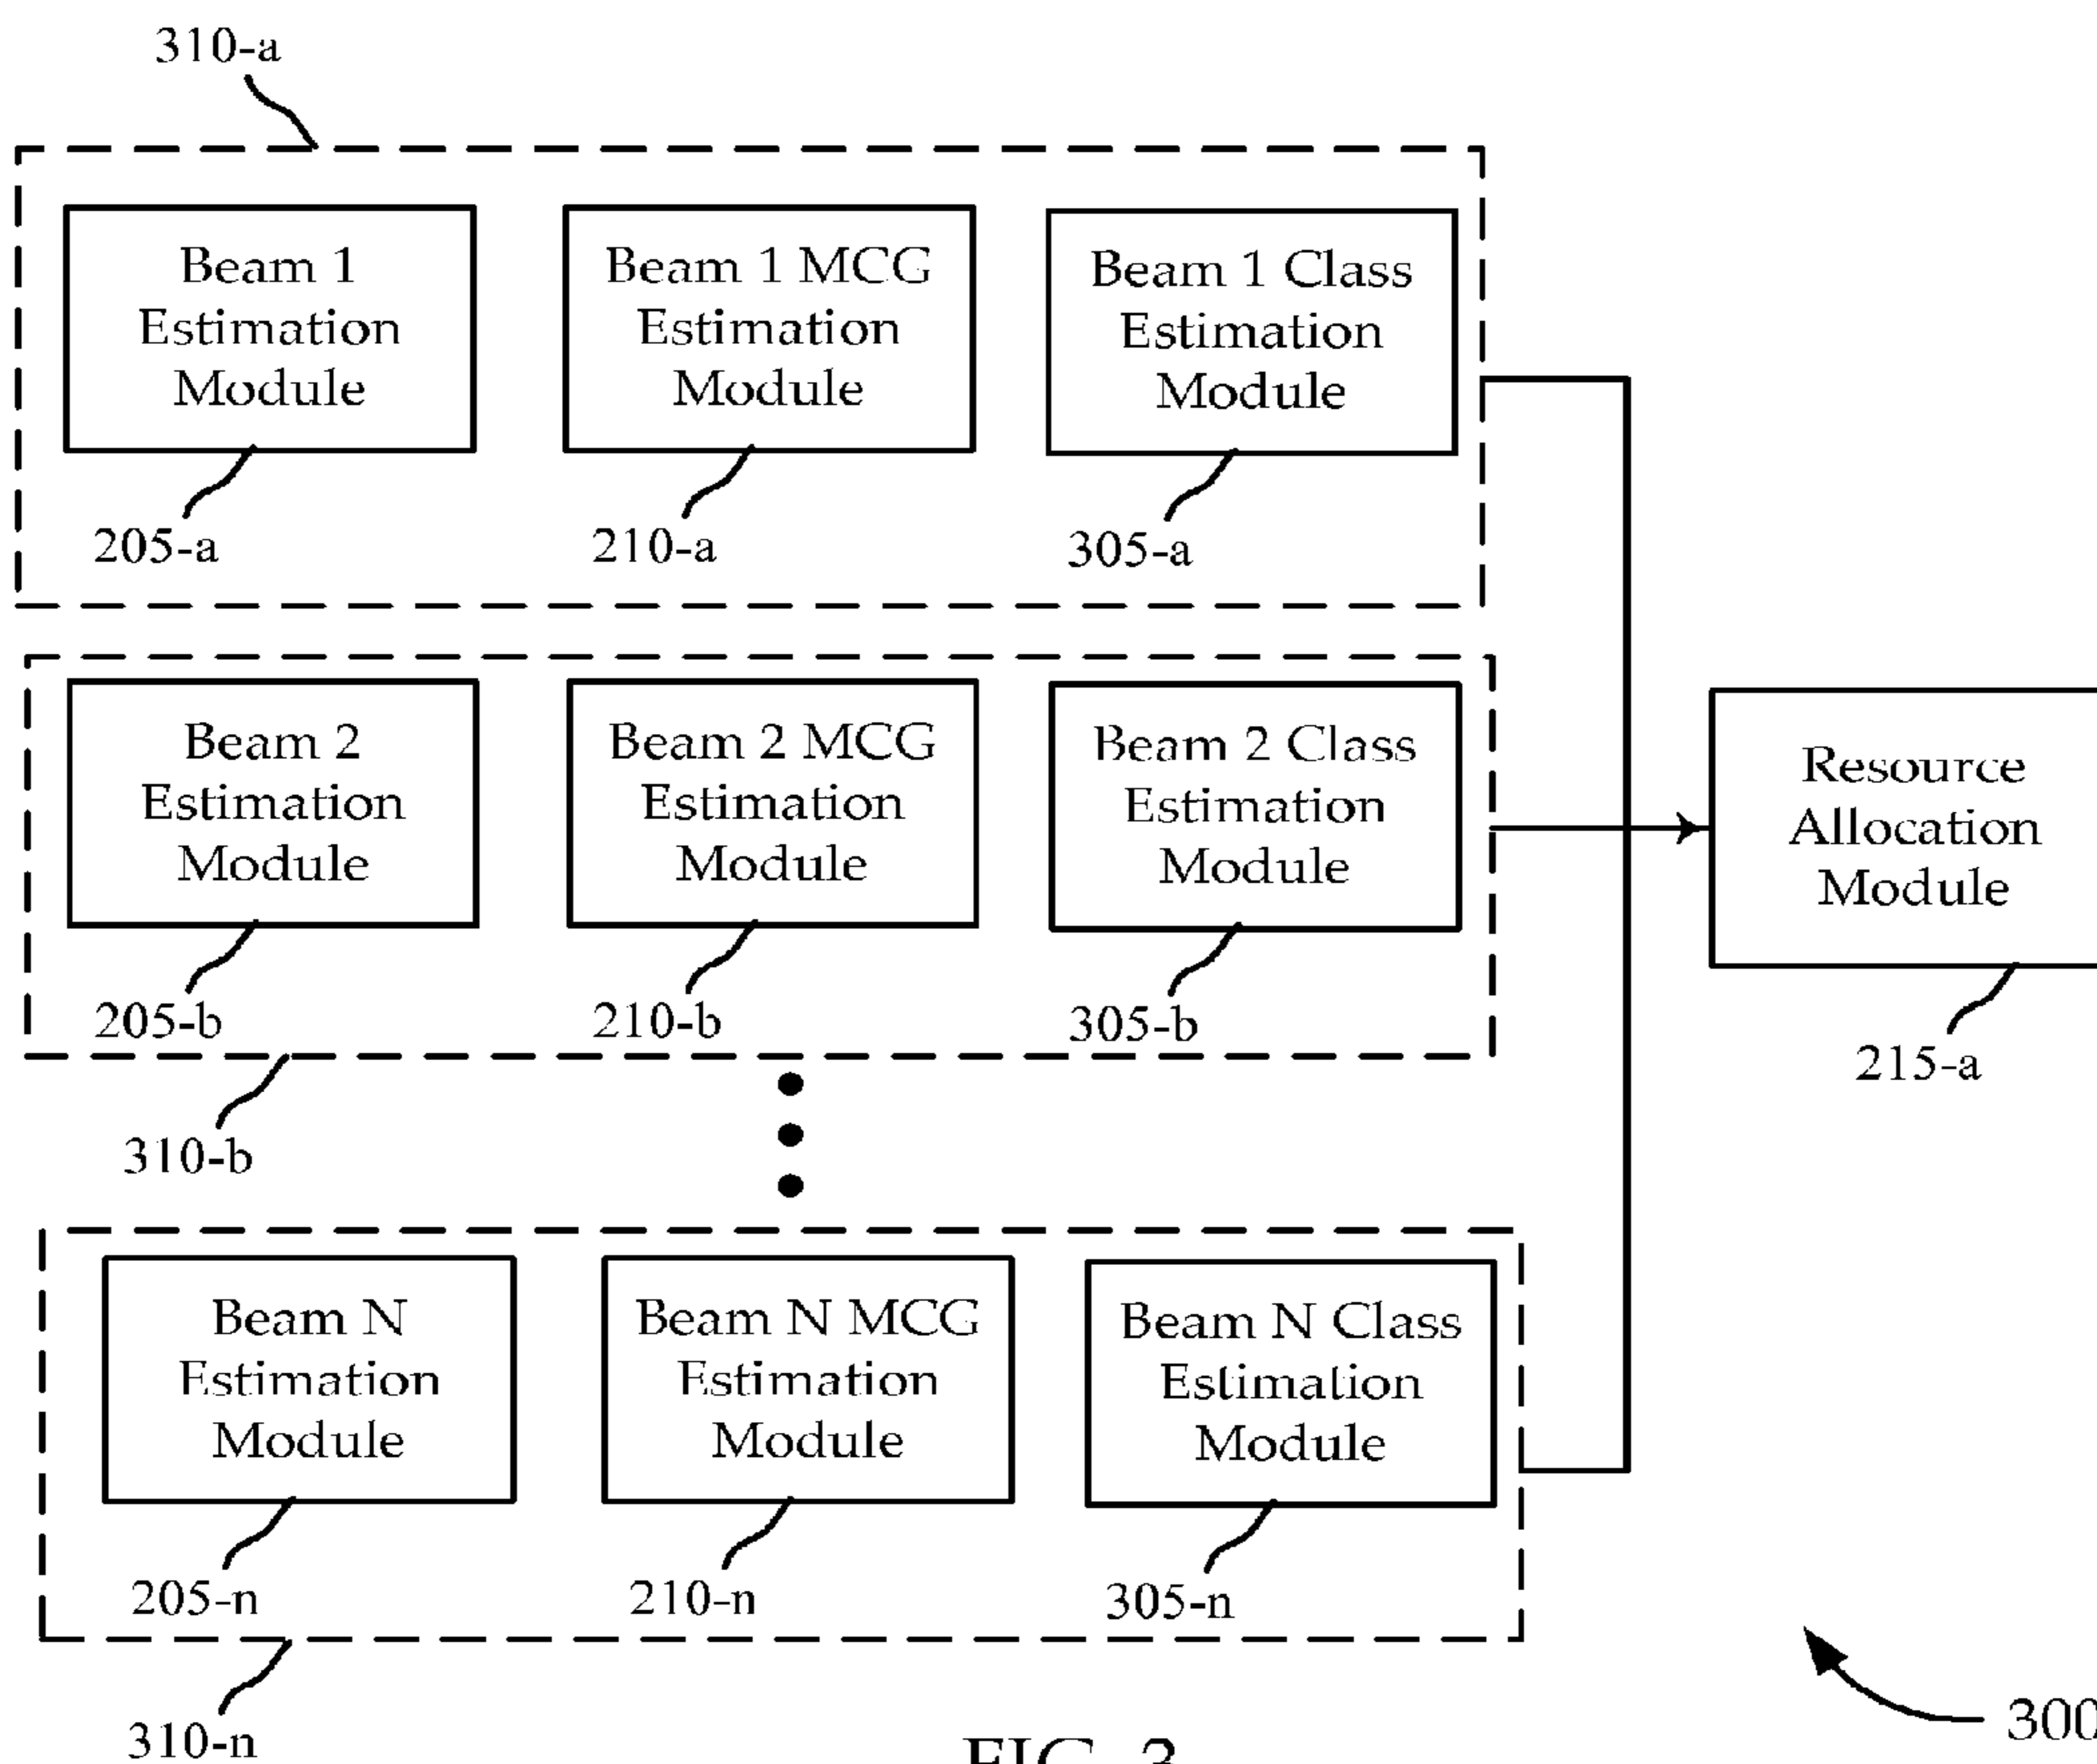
310-a

Beam 1 Estimation Module

Beam 1 MCG Estimation Module

Beam 1 Class Estimation Module

205-a

210-a

305-a

Beam 2 Estimation Module

Beam 2 MCG Estimation Module

Beam 2 Class Estimation Module

Resource Allocation Module

205-b

210-b

305-b

215-a

310-b

Beam N Estimation Module

Beam N MCG Estimation Module

Beam N Class Estimation Module

205-n

210-n

305-n

310-n

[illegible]

300